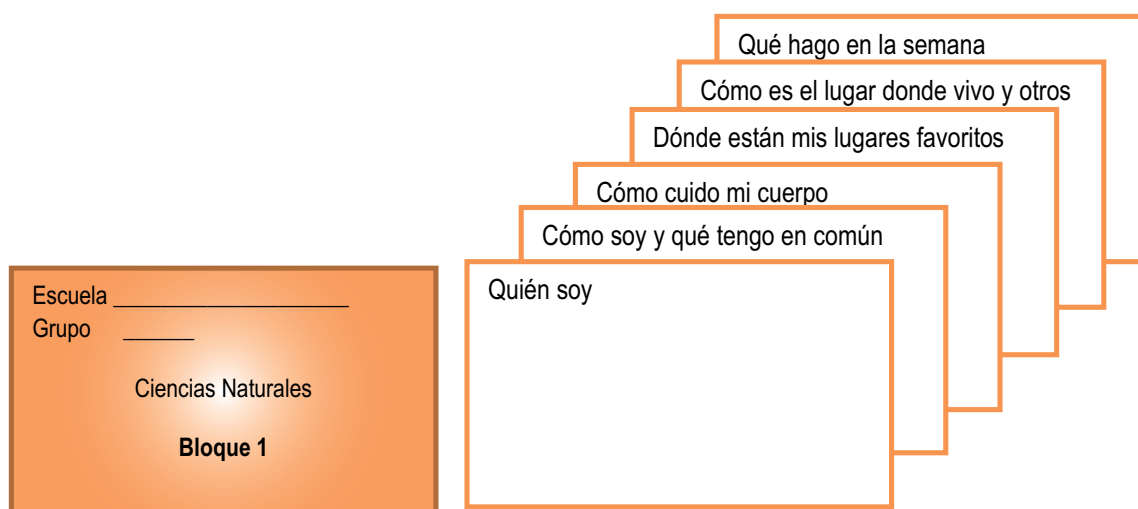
Escuela ____________________
Grupo ______

Ciencias Naturales

**Bloque 1**

Qué hago en la semana

Cómo es el lugar donde vivo y otros

Dónde están mis lugares favoritos

Cómo cuido mi cuerpo

Cómo soy y qué tengo en común

Quién soy